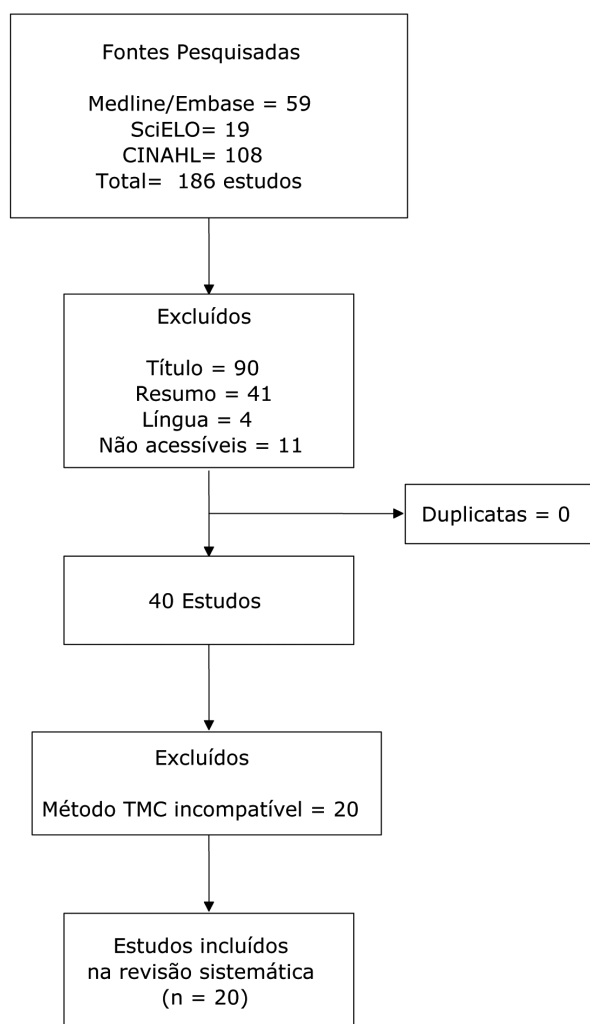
Fontes Pesquisadas

Medline/Embase = 59
SciELO= 19
CINAHL= 108
Total= 186 estudos

Excluídos

Título = 90
Resumo = 41
Língua = 4
Não acessíveis = 11

Duplicatas = 0

40 Estudos

Excluídos

Método TMC incompatível = 20

Estudos incluídos
na revisão sistemática
(n = 20)